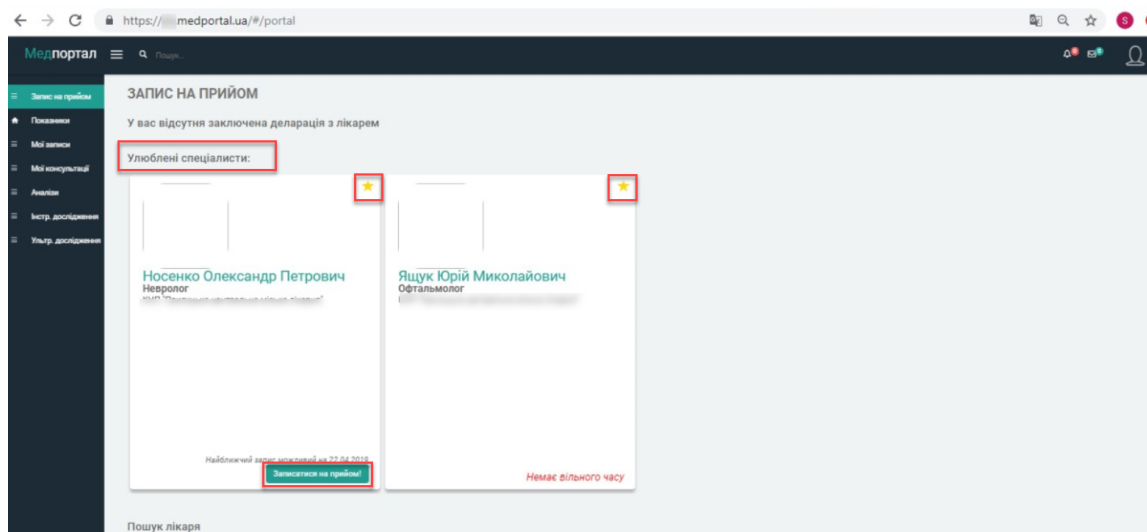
https://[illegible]medportal.ua/#/portal

Медпортал
Пошук...

Запис на прийом
Показники
Мої записи
Мої консультації
Аналізи
Інстр. дослідження
Ультр. дослідження

ЗАПИС НА ПРИЙОМ

У вас відсутня заключена деларація з лікарем

Улюблені спеціалисти:

Носенко Олександр Петрович
Невролог
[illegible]

Найближчий запис можливий на 22.04.2018
Записатися на прийом!

Ящук Юрій Миколайович
Офтальмолог
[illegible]

Немає вільного часу

Пошук лікаря